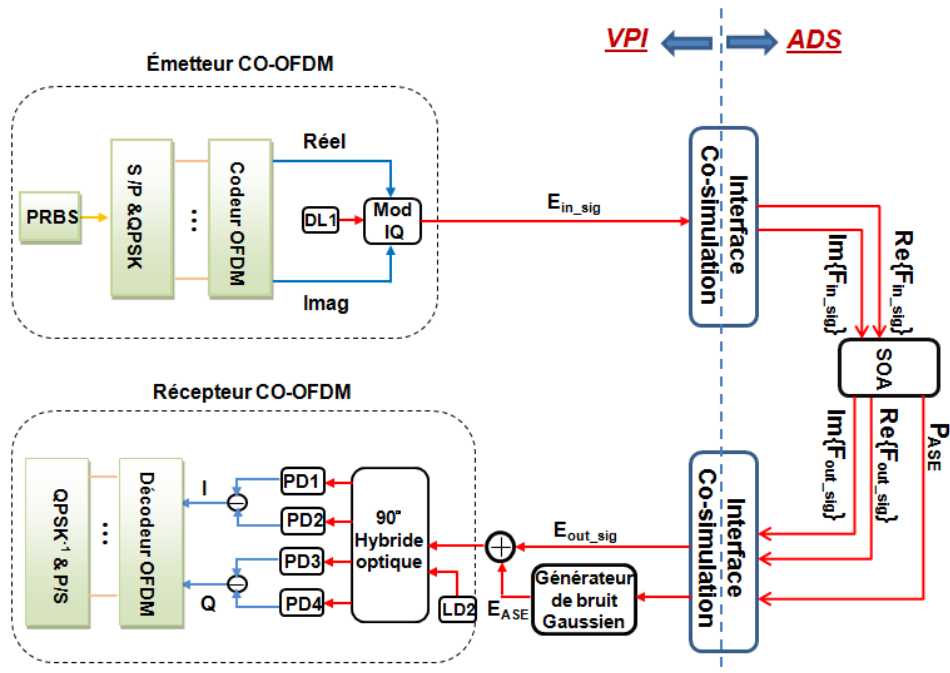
VPI
ADS

Émetteur CO-OFDM

PRBS
S/P &QPSK
...
Codeur OFDM
Réel
DL1
Mod IQ
Imag
$E_{in\_sig}$
Interface Co-simulation
$Im\{F_{in\_sig}\}$
$Re\{F_{in\_sig}\}$
SOA

Récepteur CO-OFDM

$QPSK^{-1}$ & P/S
...
Décodeur OFDM
I
Q
PD1
PD2
PD3
PD4
90° Hybride optique
LD2
$E_{out\_sig}$
$E_{ASE}$
Générateur de bruit Gaussien
Interface Co-simulation
$Im\{F_{out\_sig}\}$
$Re\{F_{out\_sig}\}$
$P_{ASE}$